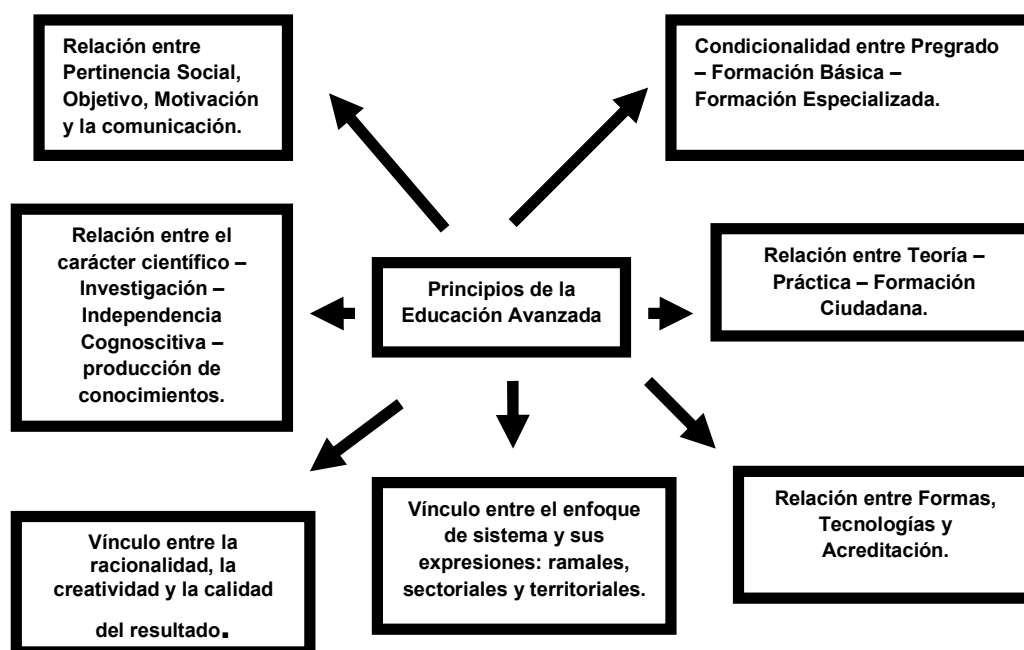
Relación entre Pertinencia Social, Objetivo, Motivación y la comunicación.

Condicionalidad entre Pregrado – Formación Básica – Formación Especializada.

Relación entre el carácter científico – Investigación – Independencia Cognoscitiva – producción de conocimientos.

Principios de la Educación Avanzada

Relación entre Teoría – Práctica – Formación Ciudadana.

Vínculo entre la racionalidad, la creatividad y la calidad del resultado.

Vínculo entre el enfoque de sistema y sus expresiones: ramales, sectoriales y territoriales.

Relación entre Formas, Tecnologías y Acreditación.